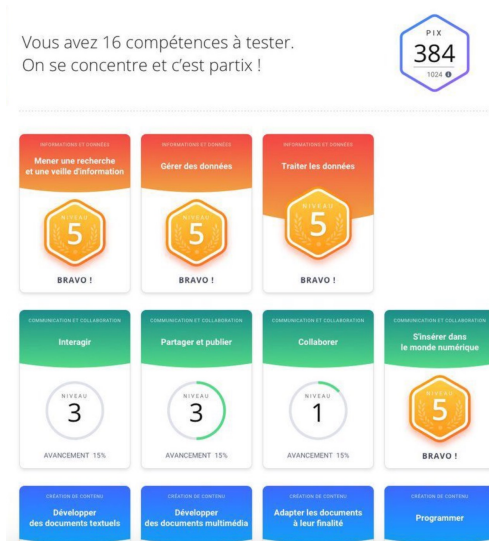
Vous avez 16 compétences à tester.
On se concentre et c'est partix !

PIX
384
1024

INFORMATIONS ET DONNÉES
Mener une recherche et une veille d'information
NIVEAU
5
BRAVO !

INFORMATIONS ET DONNÉES
Gérer des données
NIVEAU
5
BRAVO !

INFORMATIONS ET DONNÉES
Traiter les données
NIVEAU
5
BRAVO !

COMMUNICATION ET COLLABORATION
Interagir
NIVEAU
3
AVANCEMENT 15%

COMMUNICATION ET COLLABORATION
Partager et publier
NIVEAU
3
AVANCEMENT 15%

COMMUNICATION ET COLLABORATION
Collaborer
NIVEAU
1
AVANCEMENT 15%

COMMUNICATION ET COLLABORATION
S'insérer dans le monde numérique
NIVEAU
5
BRAVO !

CRÉATION DE CONTENU
Développer des documents textuels

CRÉATION DE CONTENU
Développer des documents multimédia

CRÉATION DE CONTENU
Adapter les documents à leur finalité

CRÉATION DE CONTENU
Programmer